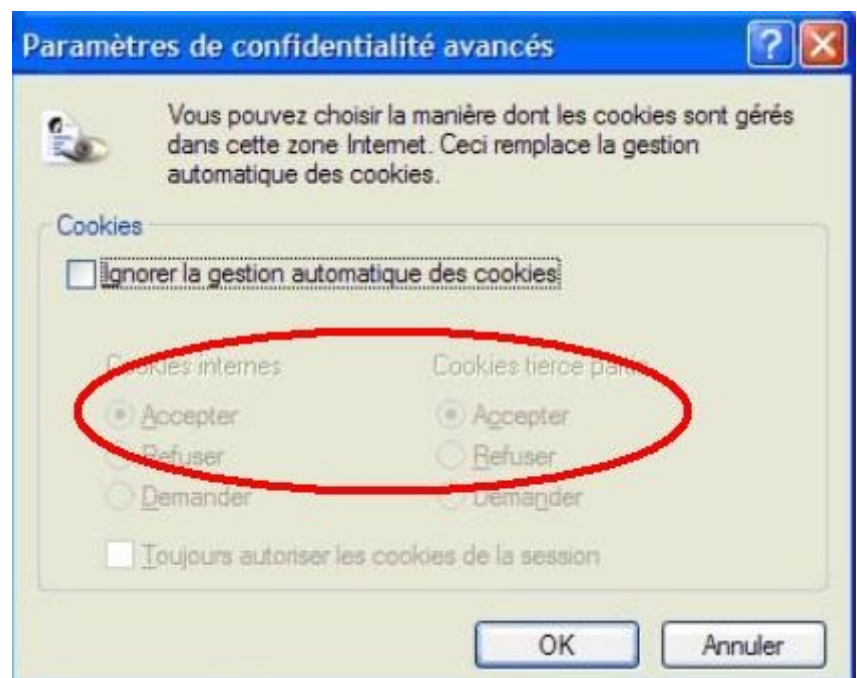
Paramètres de confidentialité avancés

?

Vous pouvez choisir la manière dont les cookies sont gérés dans cette zone Internet. Ceci remplace la gestion automatique des cookies.

Cookies

Ignorer la gestion automatique des cookies

Cookies internes

Accepter

Refuser

Demander

Cookies tierce partie

Accepter

Refuser

Demander

Toujours autoriser les cookies de la session

OK

Annuler